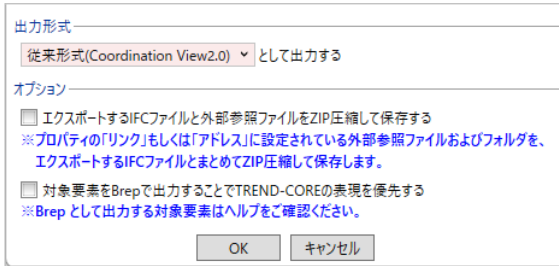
出力形式

従来形式(Coordination View2.0) として出力する

オプション

エクスポートするIFCファイルと外部参照ファイルをZIP圧縮して保存する

※プロパティの「リンク」もしくは「アドレス」に設定されている外部参照ファイルおよびフォルダを、エクスポートするIFCファイルとまとめてZIP圧縮して保存します。

対象要素をBrepで出力することでTREND-COREの表現を優先する

※Brep として出力する対象要素はヘルプをご確認ください。

OK　キャンセル